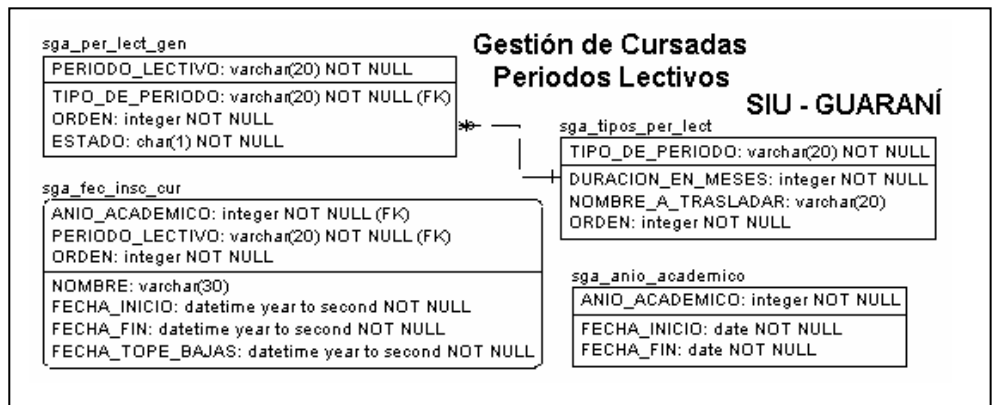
Gestión de Cursadas
Periodos Lectivos

SIU - GUARANÍ

sga_per_lect_gen

| PERIODO_LECTIVO: varchar(20) NOT NULL |
|---|
| TIPO_DE_PERIODO: varchar(20) NOT NULL (FK) |
| ORDEN: integer NOT NULL |
| ESTADO: char(1) NOT NULL |

sga_tipos_per_lect

| TIPO_DE_PERIODO: varchar(20) NOT NULL |
|---|
| DURACION_EN_MESES: integer NOT NULL |
| NOMBRE_A_TRASLADAR: varchar(20) |
| ORDEN: integer NOT NULL |

sga_fec_insc_cur

| ANIO_ACADEMICO: integer NOT NULL (FK) |
|---|
| PERIODO_LECTIVO: varchar(20) NOT NULL (FK) |
| ORDEN: integer NOT NULL |
| NOMBRE: varchar(30) |
| FECHA_INICIO: datetime year to second NOT NULL |
| FECHA_FIN: datetime year to second NOT NULL |
| FECHA_TOPE_BAJAS: datetime year to second NOT NULL |

sga_anio_academico

| ANIO_ACADEMICO: integer NOT NULL |
|---|
| FECHA_INICIO: date NOT NULL |
| FECHA_FIN: date NOT NULL |